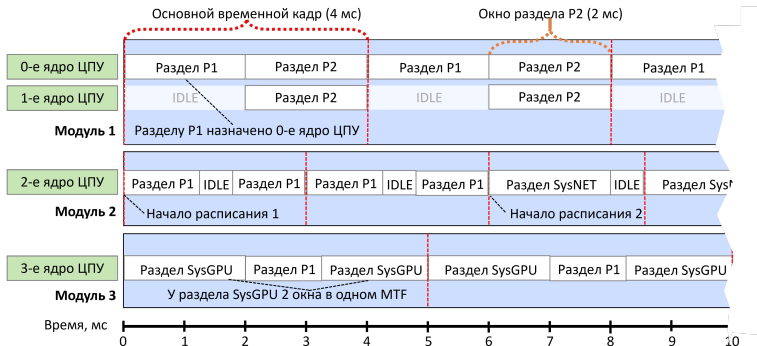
Основной временной кадр (4 мс)

Окно раздела P2 (2 мс)

0-е ядро ЦПУ
Раздел P1
Раздел P2
Раздел P1
Раздел P2
Раздел P1

1-е ядро ЦПУ
IDLE
Раздел P2
IDLE
Раздел P2
IDLE

Модуль 1
Разделу P1 назначено 0-е ядро ЦПУ

2-е ядро ЦПУ
Раздел P1
IDLE
Раздел P1
Раздел P1
IDLE
Раздел P1
Раздел SysNET
IDLE
Раздел Sys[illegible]

Модуль 2
Начало расписания 1
Начало расписания 2

3-е ядро ЦПУ
Раздел SysGPU
Раздел P1
Раздел SysGPU
Раздел SysGPU
Раздел P1
Раздел SysGPU

Модуль 3
У раздела SysGPU 2 окна в одном MTF

Время, мс
0 1 2 3 4 5 6 7 8 9 10